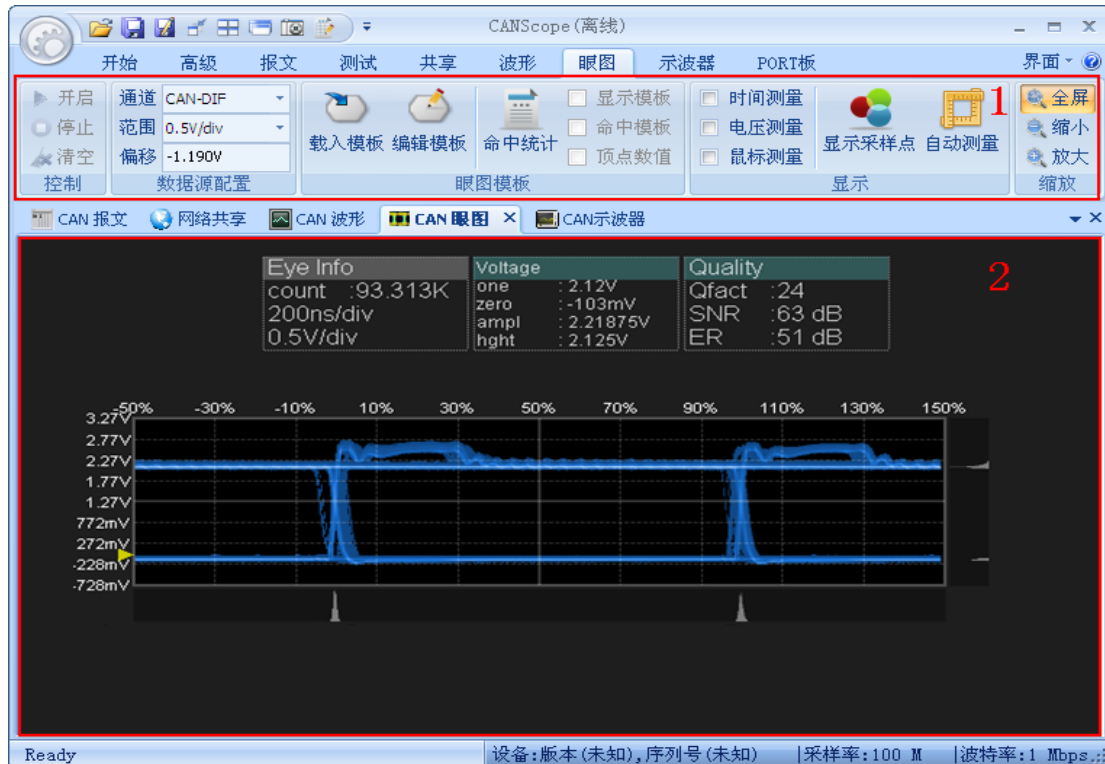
CANScope(离线)

开始 高级 报文 测试 共享 波形 眼图 示波器 PORT板 界面

开启
停止
清空
控制

通道 CAN-DIF
范围 0.5V/div
偏移 -1.190V
数据源配置

载入模板 编辑模板 命中统计 显示模板 命中模板 顶点数值
眼图模板

时间测量 电压测量 鼠标测量 显示采样点 自动测量
显示

1

全屏 缩小 放大
缩放

CAN 报文 网络共享 CAN 波形 CAN 眼图 CAN示波器

2

| Eye Info | |
|---|---|
| count | :93.313K |
| 200ns/div | |
| 0.5V/div | |

| Voltage | |
|---|---|
| one | : 2.12V |
| zero | : -103mV |
| ampl | : 2.21875V |
| hght | : 2.125V |

| Quality | |
|---|---|
| Qfact | :24 |
| SNR | :63 dB |
| ER | :51 dB |

-50% -30% -10% 10% 30% 50% 70% 90% 110% 130% 150%

3.27V
2.77V
2.27V
1.77V
1.27V
772mV
272mV
-228mV
-728mV

Ready 设备:版本(未知),序列号(未知) 采样率:100 M 波特率:1 Mbps,